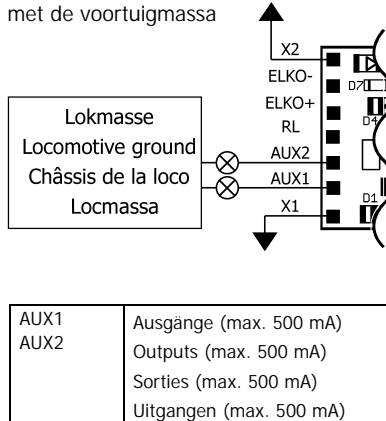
met de voertuigmassa

X2
ELKO-
ELKO+
RL
AUX2
AUX1
X1

Lokmasse
Locomotive ground
Châssis de la loco
Locmassa

D7
D4
D1

| AUX1 AUX2 | Ausgänge (max. 500 mA) Outputs (max. 500 mA) Sorties (max. 500 mA) Uitgangen (max. 500 mA) |
|---|---|